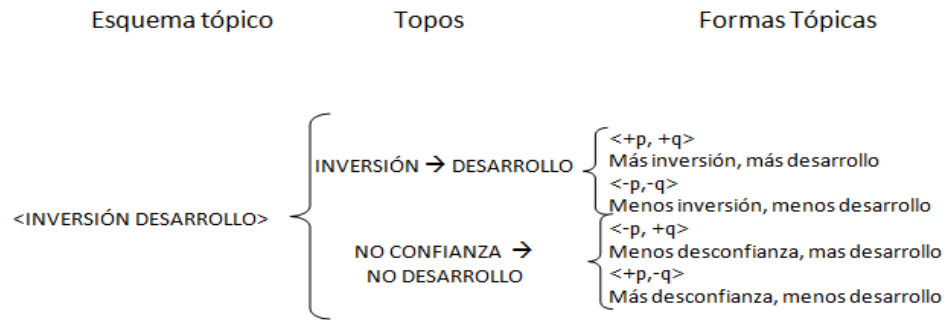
Esquema tópico Topos Formas Tópicas

<INVERSIÓN DESARROLLO>

INVERSIÓN → DESARROLLO

<+p, +q>
Más inversión, más desarrollo
<-p,-q>
Menos inversión, menos desarrollo

NO CONFIANZA → NO DESARROLLO

<-p, +q>
Menos desconfianza, mas desarrollo
<+p,-q>
Más desconfianza, menos desarrollo